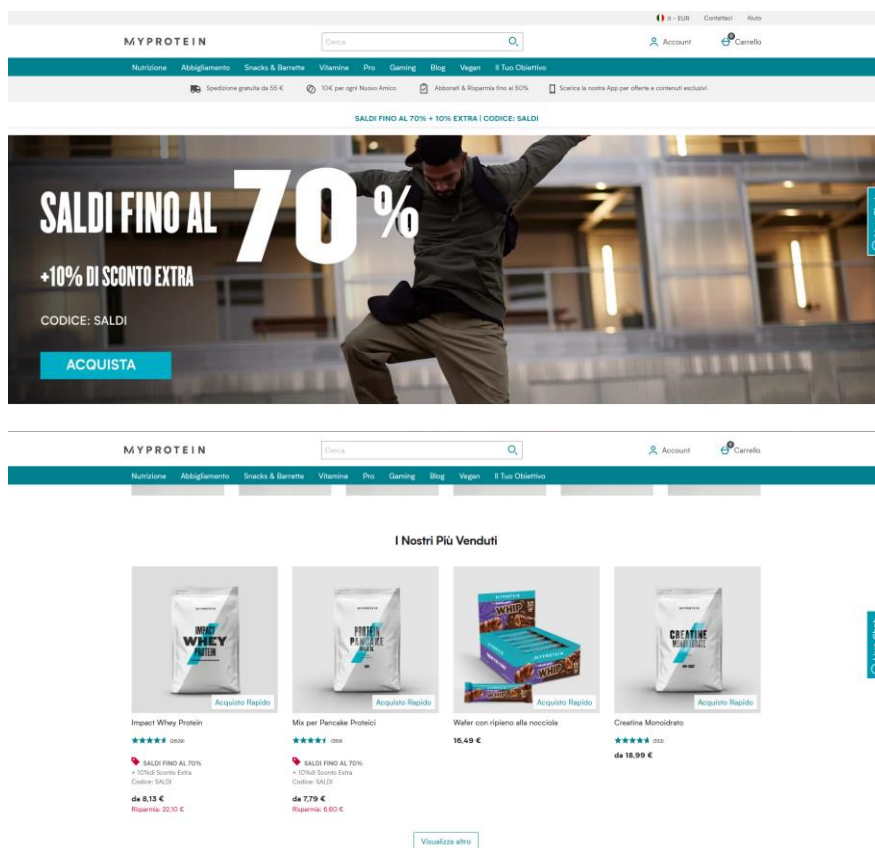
IT - EUR Contattaci Aiuto

MYPROTEIN

Cerca

Account Carrello

Nutrizione Abbigliamento Snacks & Barrette Vitamine Pro Gaming Blog Vegan Il Tuo Obiettivo

Spedizione gratuita da 55 € 10€ per ogni Nuovo Amico Abbonati & Risparmia fino al 50% Scarica la nostra App per offerte e contenuti esclusivi

SALDI FINO AL 70% + 10% EXTRA | CODICE: SALDI

SALDI FINO AL 70%

+10% DI SCONTO EXTRA

CODICE: SALDI

ACQUISTA

MYPROTEIN

Cerca

Account Carrello

Nutrizione Abbigliamento Snacks & Barrette Vitamine Pro Gaming Blog Vegan Il Tuo Obiettivo

I Nostri Più Venduti

IMPACT WHEY PROTEIN

Acquisto Rapido

Impact Whey Protein

(2629)

SALDI FINO AL 70%
+ 10%di Sconto Extra
Codice: SALDI

da 8,13 €
Risparmia: 22,10 €

PROTEIN PANCAKE MIX

Acquisto Rapido

Mix per Pancake Proteici

(359)

SALDI FINO AL 70%
+ 10%di Sconto Extra
Codice: SALDI

da 7,79 €
Risparmia: 6,60 €

WHIP

Acquisto Rapido

Wafer con ripieno alla nocciola

16,49 €

CREATINE MONOHYDRATE

Acquisto Rapido

Creatina Monoidrato

(312)

da 18,99 €

Visualizza altro